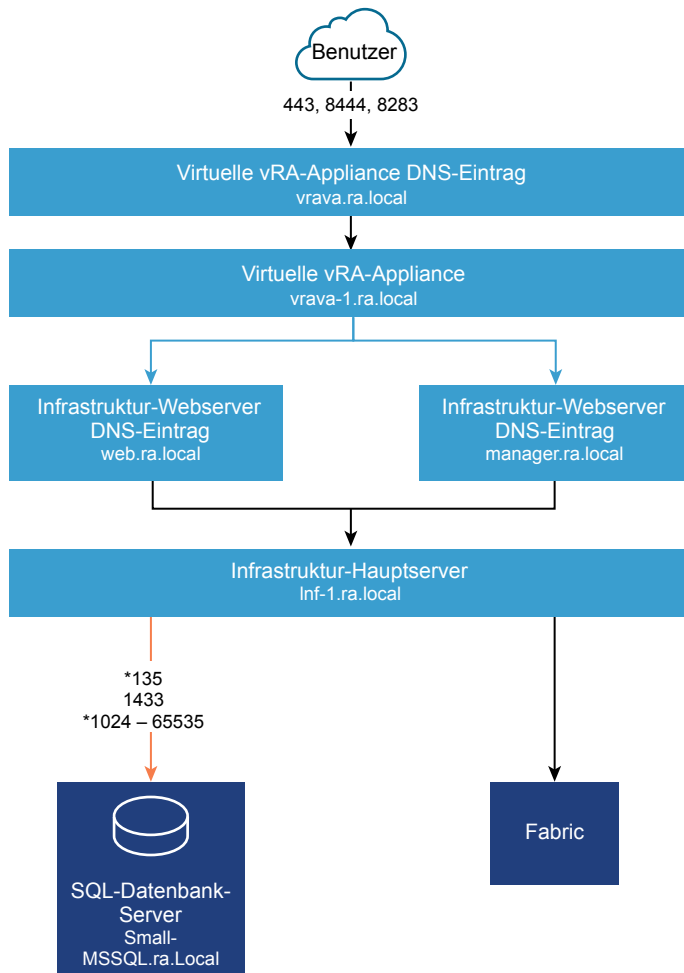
Benutzer

443, 8444, 8283

Virtuelle vRA-Appliance DNS-Eintrag
vrava.ra.local

Virtuelle vRA-Appliance
vrava-1.ra.local

Infrastruktur-Webserver
DNS-Eintrag
web.ra.local

Infrastruktur-Webserver
DNS-Eintrag
manager.ra.local

Infrastruktur-Hauptserver
Inf-1.ra.local

*135
1433
*1024 – 65535

SQL-Datenbank-Server
Small-MSSQL.ra.Local

Fabric